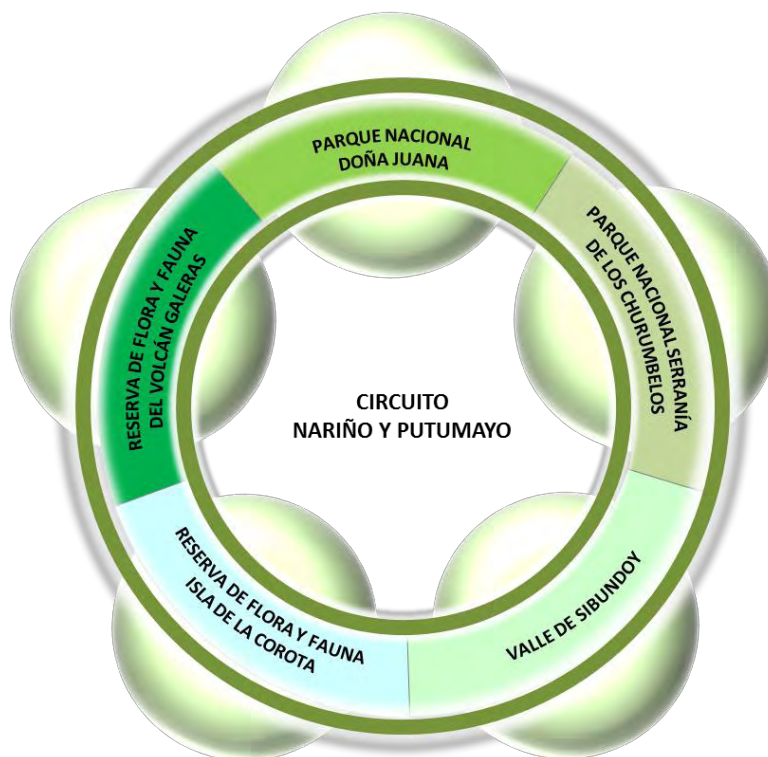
PARQUE NACIONAL DOÑA JUANA

PARQUE NACIONAL SERRANÍA DE LOS CHURUMBELOS

VALLE DE SIBUNDOY

RESERVA DE FLORA Y FAUNA ISLA DE LA COROTA

RESERVA DE FLORA Y FAUNA DEL VOLCÁN GALERAS

CIRCUITO NARIÑO Y PUTUMAYO